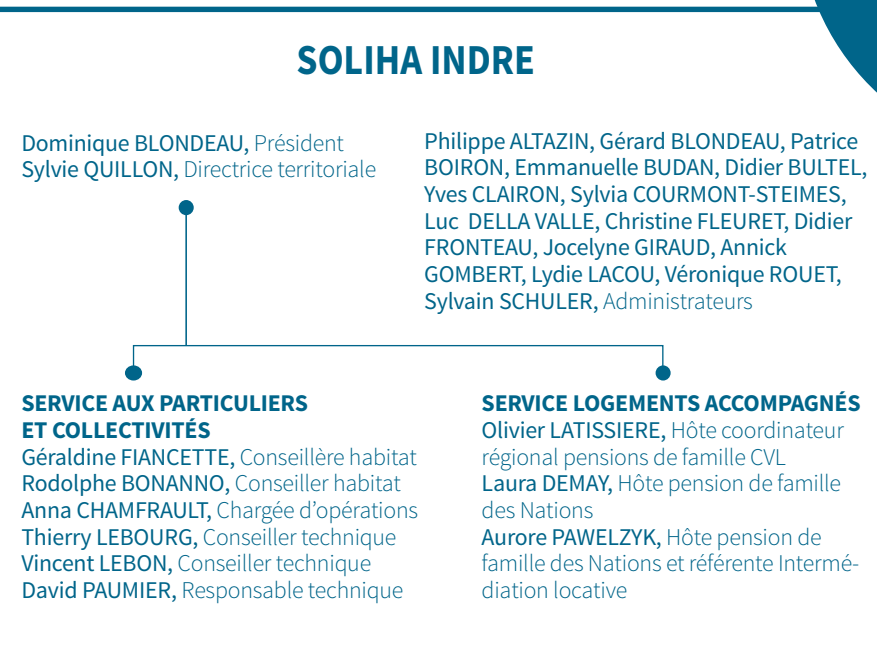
SOLIHA INDRE

Dominique BLONDEAU, Président
Sylvie QUILLON, Directrice territoriale

Philippe ALTAZIN, Gérard BLONDEAU, Patrice BOIRON, Emmanuelle BUDAN, Didier BULTEL, Yves CLAIRON, Sylvia COURMONT-STEIMES, Luc DELLA VALLE, Christine FLEURET, Didier FRONTEAU, Jocelyne GIRAUD, Annick GOMBERT, Lydie LACOU, Véronique ROUET, Sylvain SCHULER, Administrateurs

SERVICE AUX PARTICULIERS ET COLLECTIVITÉS
Géraldine FIANCETTE, Conseillère habitat
Rodolphe BONANNO, Conseiller habitat
Anna CHAMFRAULT, Chargée d'opérations
Thierry LEBOURG, Conseiller technique
Vincent LEBON, Conseiller technique
David PAUMIER, Responsable technique

SERVICE LOGEMENTS ACCOMPAGNÉS
Olivier LATISSIERE, Hôte coordinateur régional pensions de famille CVL
Laura DEMAY, Hôte pension de famille des Nations
Aurore PAWELZYK, Hôte pension de famille des Nations et référente Intermédiation locative